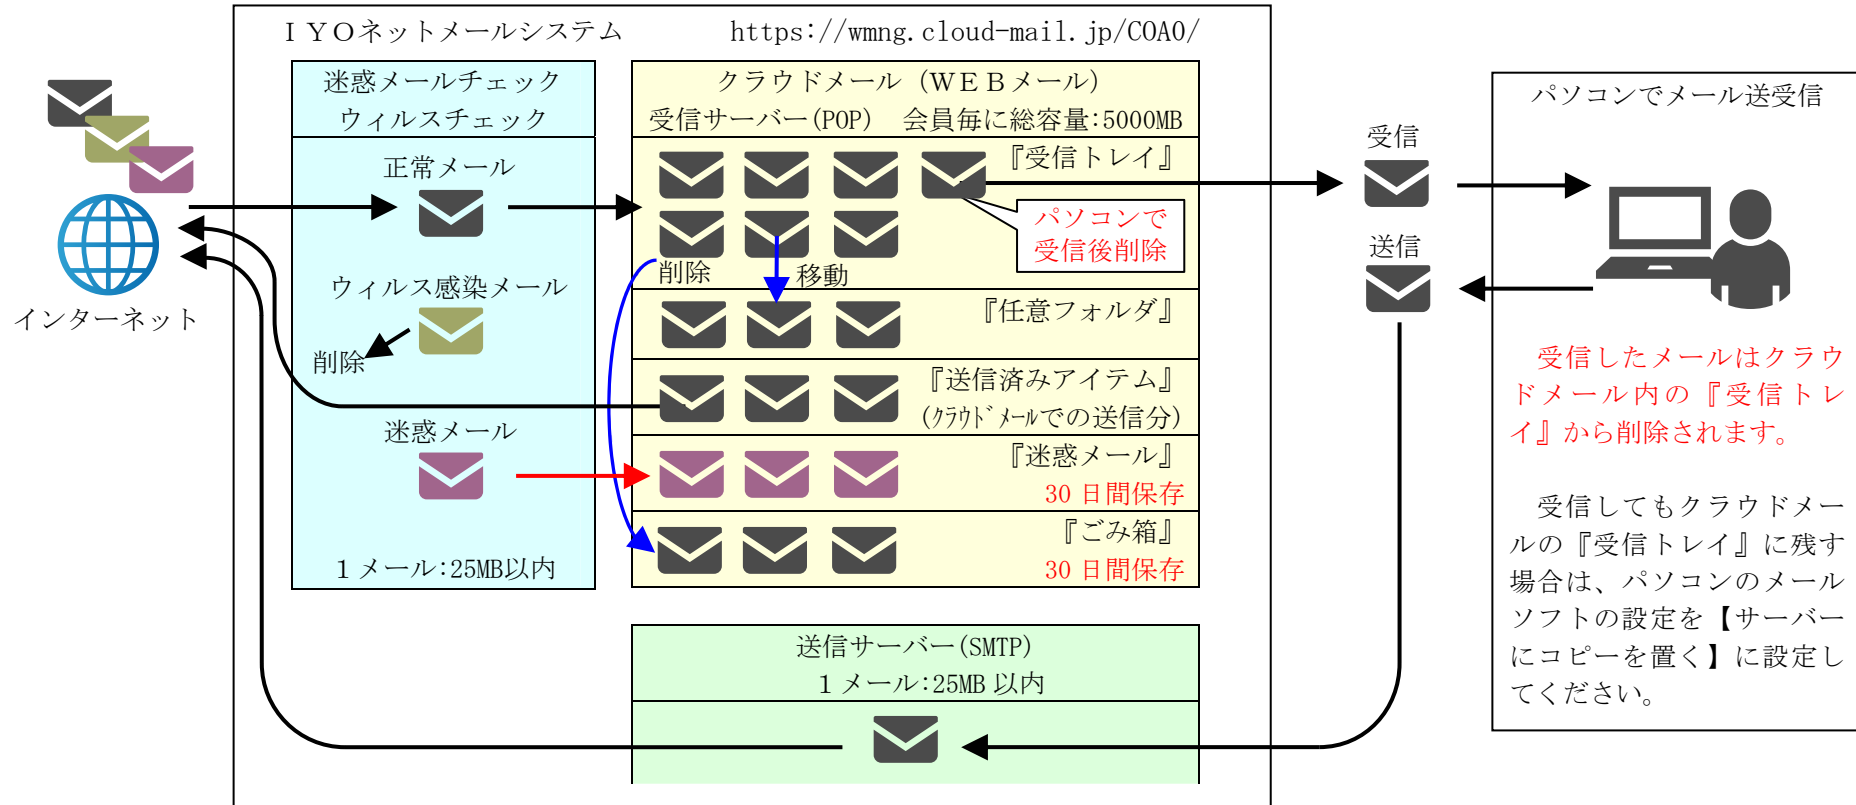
ＩＹＯネットメールシステム　　https://wmng.cloud-mail.jp/COA0/

インターネット

迷惑メールチェック
ウィルスチェック

正常メール

ウィルス感染メール

削除

迷惑メール

１メール:25MB以内

クラウドメール（ＷＥＢメール）
受信サーバー(POP)　会員毎に総容量:5000MB

『受信トレイ』

パソコンで
受信後削除

削除

移動

『任意フォルダ』

『送信済みアイテム』
(ｸﾗｳﾄﾞﾒｰﾙでの送信分)

『迷惑メール』
30 日間保存

『ごみ箱』
30 日間保存

送信サーバー(SMTP)
１メール:25MB 以内

受信

送信

パソコンでメール送受信

受信したメールはクラウドメール内の『受信トレイ』から削除されます。

受信してもクラウドメールの『受信トレイ』に残す場合は、パソコンのメールソフトの設定を【サーバーにコピーを置く】に設定してください。